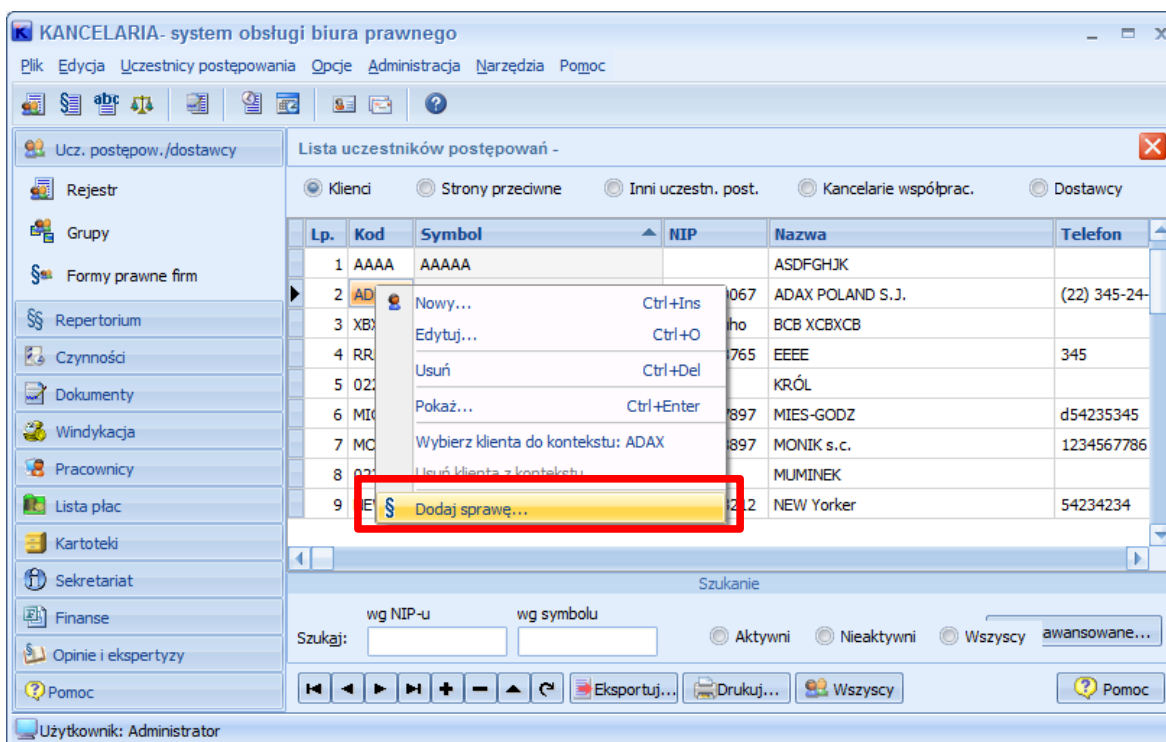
KANCELARIA- system obsługi biura prawnego

Plik Edycja Uczestnicy postępowania Opcje Administracja Narzędzia Pomoc

Ucz. postępow./dostawcy
Rejestr
Grupy
Formy prawne firm
Repertorium
Czynności
Dokumenty
Windykacja
Pracownicy
Lista płac
Kartoteki
Sekretariat
Finanse
Opinie i ekspertyzy
Pomoc

Lista uczestników postępowań -

Klienci Strony przeciwne Inni uczestn. post. Kancelarie współprac. Dostawcy

| Lp. | Kod | Symbol | NIP | Nazwa | Telefon |
|---|---|---|---|---|---|
| 1 | AAAA | AAAAA | | ASDFGHJK | |
| 2 | AD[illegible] | | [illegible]067 | ADAX POLAND S.J. | (22) 345-24- |
| 3 | XB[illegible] | | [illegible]ho | BCB XCBXCB | |
| 4 | RR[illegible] | | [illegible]765 | EEEE | 345 |
| 5 | 02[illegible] | | | KRÓL | |
| 6 | MI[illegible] | | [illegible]897 | MIES-GODZ | d54235345 |
| 7 | MO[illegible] | | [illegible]897 | MONIK s.c. | 1234567786 |
| 8 | 02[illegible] | | | MUMINEK | |
| 9 | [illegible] | | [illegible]212 | NEW Yorker | 54234234 |

Nowy... Ctrl+Ins
Edytuj... Ctrl+O
Usuń Ctrl+Del
Pokaż... Ctrl+Enter
Wybierz klienta do kontekstu: ADAX
Usuń klienta z kontekstu
Dodaj sprawę...

Szukanie
wg NIP-u wg symbolu
Szukaj:
Aktywni Nieaktywni Wszyscy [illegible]awansowane...

Eksportuj... Drukuj... Wszyscy Pomoc

Użytkownik: Administrator